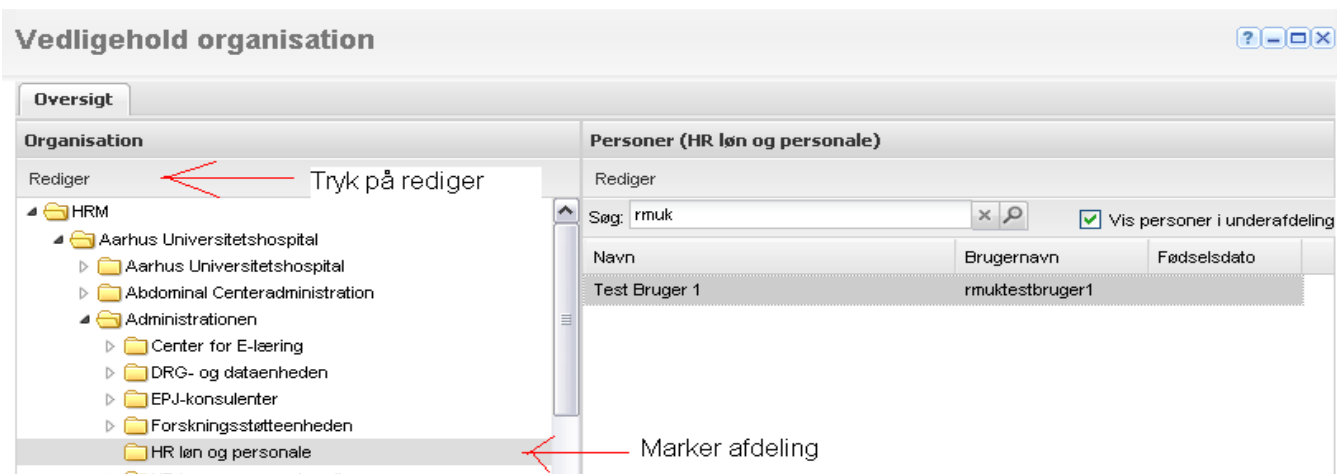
Vedligehold organisation

?

Oversigt

Organisation

Rediger

Tryk på rediger

HRM

Aarhus Universitetshospital

Aarhus Universitetshospital

Abdominal Centeradministration

Administrationen

Center for E-læring

DRG- og dataenheden

EPJ-konsulenter

Forskningsstøtteenheden

HR løn og personale

Marker afdeling

Personer (HR løn og personale)

Rediger

Søg: rmuk

Vis personer i underafdeling

| Navn | Brugernavn | Fødselsdato |
|---|---|---|
| Test Bruger 1 | rmuktestbruger1 | |